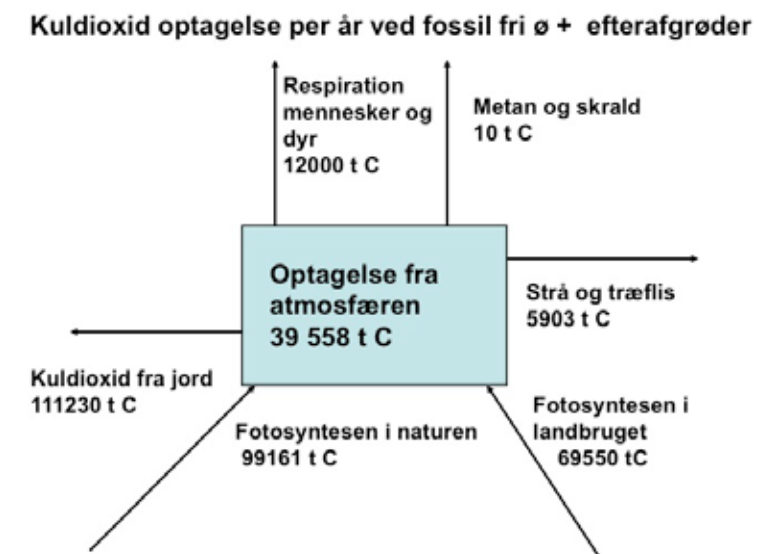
Kuldioxid optagelse per år ved fossil fri ø + efterafgrøder

Respiration mennesker og dyr 12000 t C

Metan og skrald 10 t C

Optagelse fra atmosfæren 39 558 t C

Strå og træflis 5903 t C

Kuldioxid fra jord 111230 t C

Fotosyntesen i naturen 99161 t C

Fotosyntesen i landbruget 69550 tC